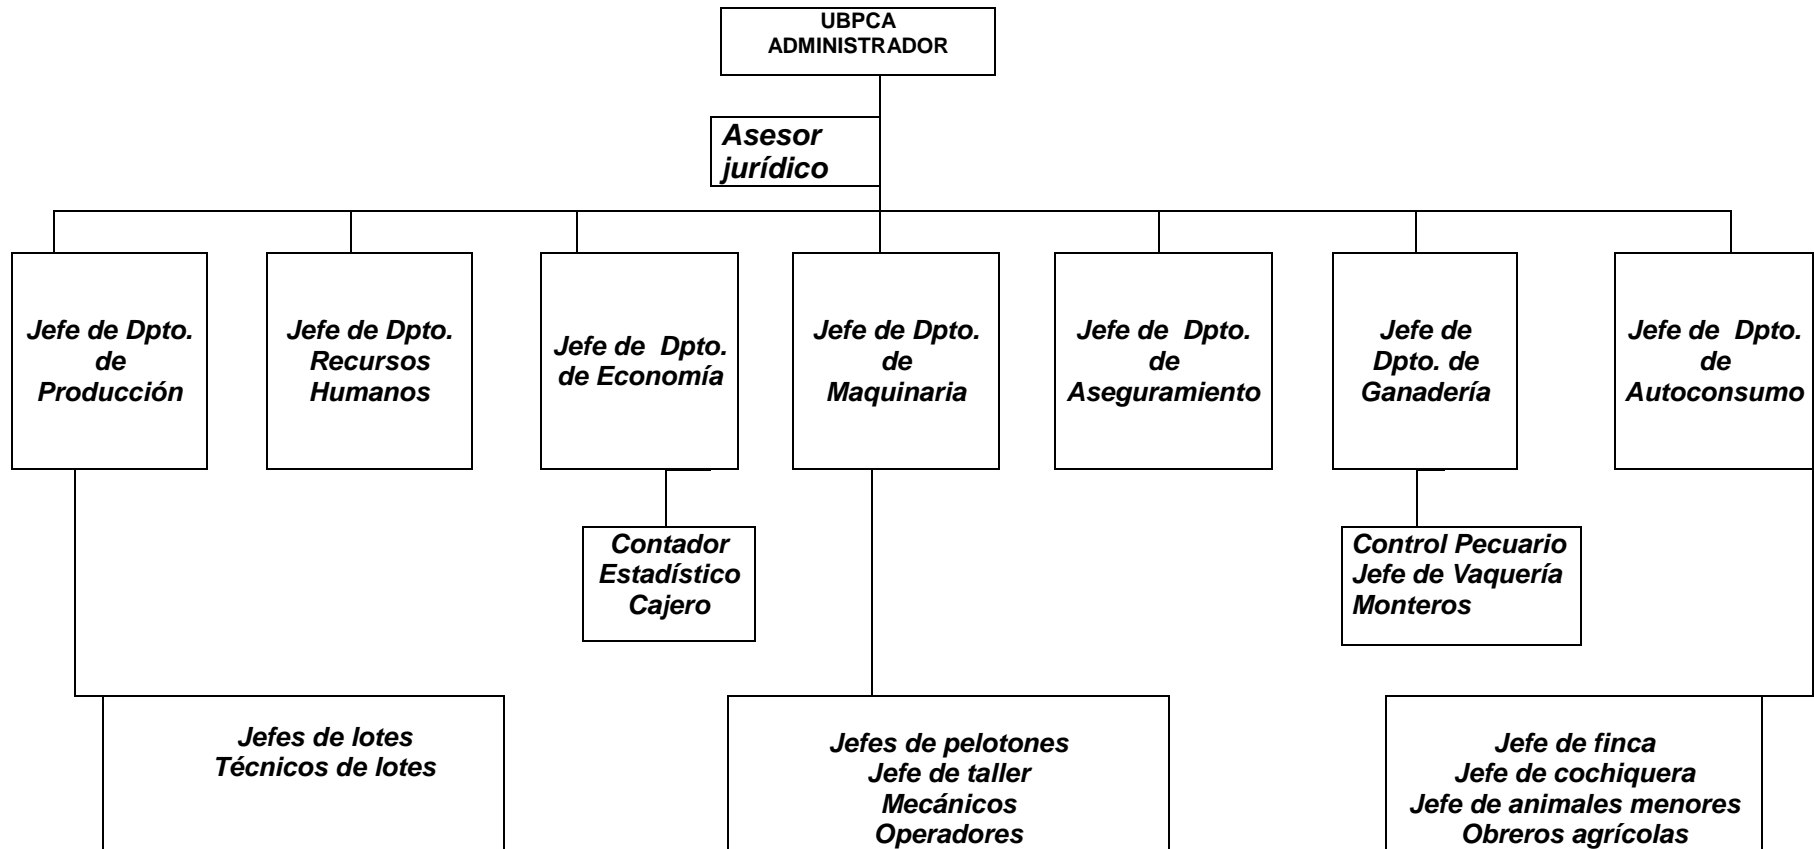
UBPCA
ADMINISTRADOR

Asesor jurídico

Jefe de Dpto. de Producción

Jefe de Dpto. Recursos Humanos

Jefe de Dpto. de Economía

Jefe de Dpto. de Maquinaria

Jefe de Dpto. de Aseguramiento

Jefe de Dpto. de Ganadería

Jefe de Dpto. de Autoconsumo

Contador
Estadístico
Cajero

Control Pecuario
Jefe de Vaquería
Monteros

Jefes de lotes
Técnicos de lotes

Jefes de pelotones
Jefe de taller
Mecánicos
Operadores

Jefe de finca
Jefe de cochiquera
Jefe de animales menores
Obreros agrícolas